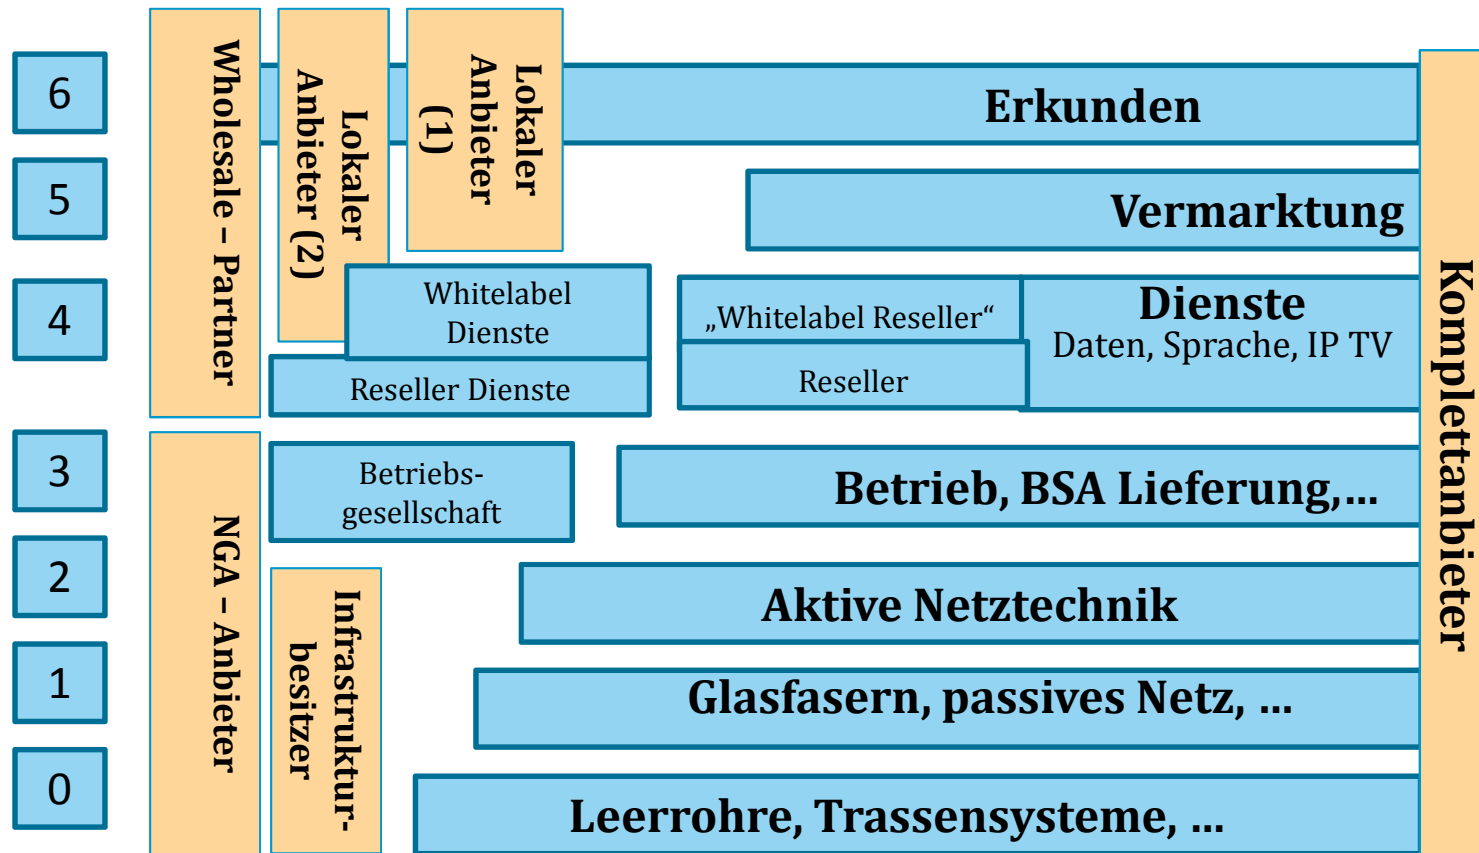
6

5

4

3

2

1

0

Wholesale – Partner

Lokaler Anbieter (2)

Lokaler Anbieter (1)

Erkunden

Vermarktung

Whitelabel Dienste

Reseller Dienste

„Whitelabel Reseller“

Reseller

Dienste
Daten, Sprache, IP TV

Komplettanbieter

NGA – Anbieter

Betriebs-gesellschaft

Betrieb, BSA Lieferung,...

Infrastruktur-besitzer

Aktive Netztechnik

Glasfasern, passives Netz, ...

Leerrohre, Trassensysteme, ...